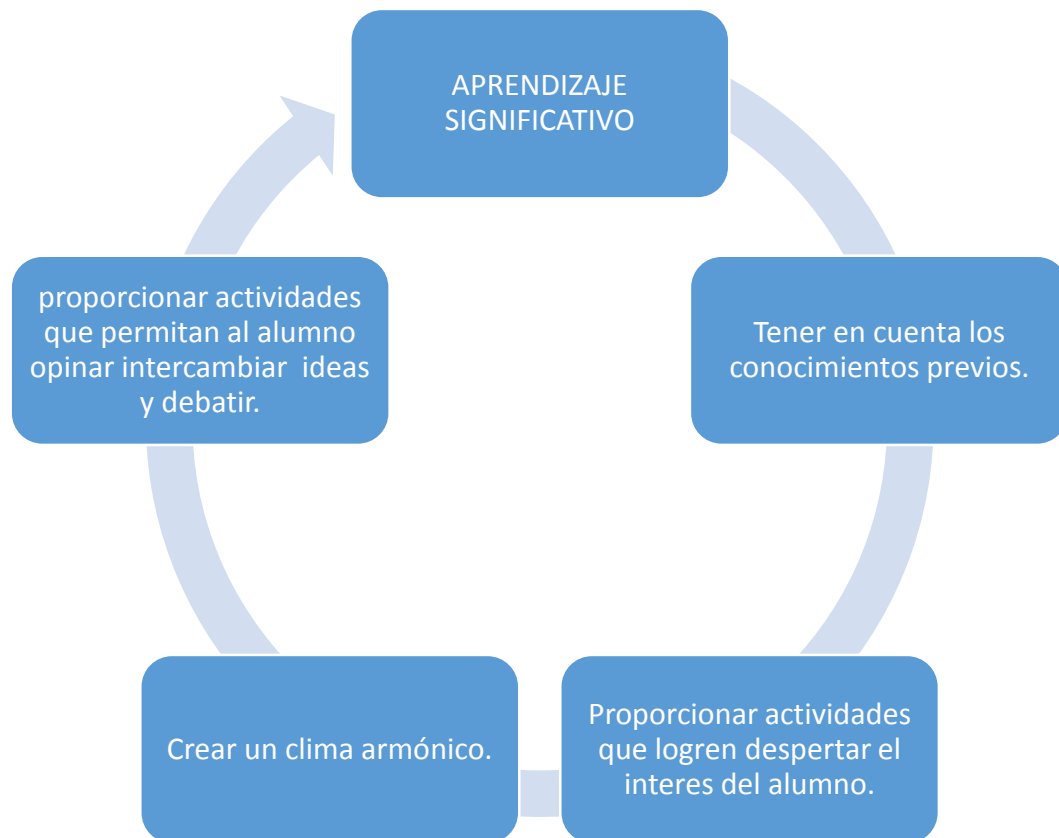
APRENDIZAJE SIGNIFICATIVO

Tener en cuenta los conocimientos previos.

Proporcionar actividades que logren despertar el interes del alumno.

Crear un clima armónico.

proporcionar actividades que permitan al alumno opinar intercambiar ideas y debatir.